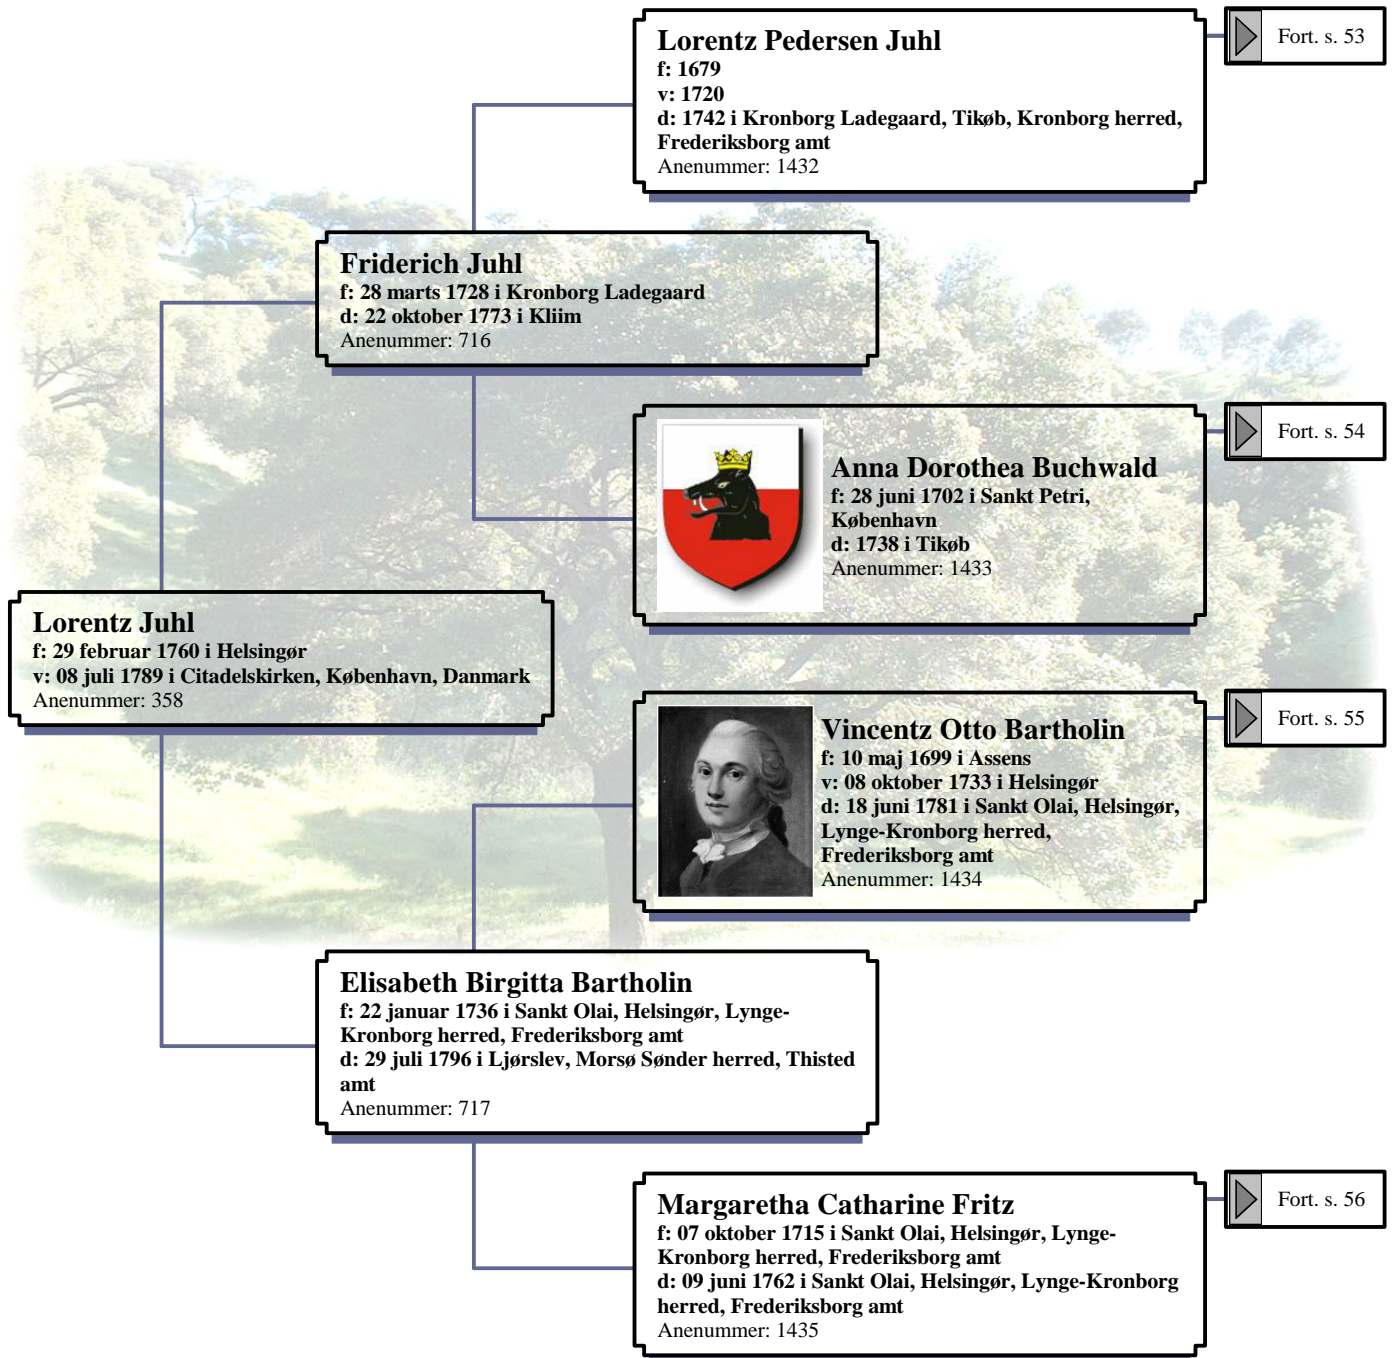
Lorentz Pedersen Juhl
f: 1679
v: 1720
d: 1742 i Kronborg Ladegaard, Tikøb, Kronborg herred, Frederiksborg amt
Anenummer: 1432

Fort. s. 53

Friderich Juhl
f: 28 marts 1728 i Kronborg Ladegaard
d: 22 oktober 1773 i Kliim
Anenummer: 716

Anna Dorothea Buchwald
f: 28 juni 1702 i Sankt Petri, København
d: 1738 i Tikøb
Anenummer: 1433

Fort. s. 54

Lorentz Juhl
f: 29 februar 1760 i Helsingør
v: 08 juli 1789 i Citadelskirken, København, Danmark
Anenummer: 358

Vincentz Otto Bartholin
f: 10 maj 1699 i Assens
v: 08 oktober 1733 i Helsingør
d: 18 juni 1781 i Sankt Olai, Helsingør, Lynge-Kronborg herred, Frederiksborg amt
Anenummer: 1434

Fort. s. 55

Elisabeth Birgitta Bartholin
f: 22 januar 1736 i Sankt Olai, Helsingør, Lynge-Kronborg herred, Frederiksborg amt
d: 29 juli 1796 i Ljørslev, Morsø Sønder herred, Thisted amt
Anenummer: 717

Margaretha Catharine Fritz
f: 07 oktober 1715 i Sankt Olai, Helsingør, Lynge-Kronborg herred, Frederiksborg amt
d: 09 juni 1762 i Sankt Olai, Helsingør, Lynge-Kronborg herred, Frederiksborg amt
Anenummer: 1435

Fort. s. 56